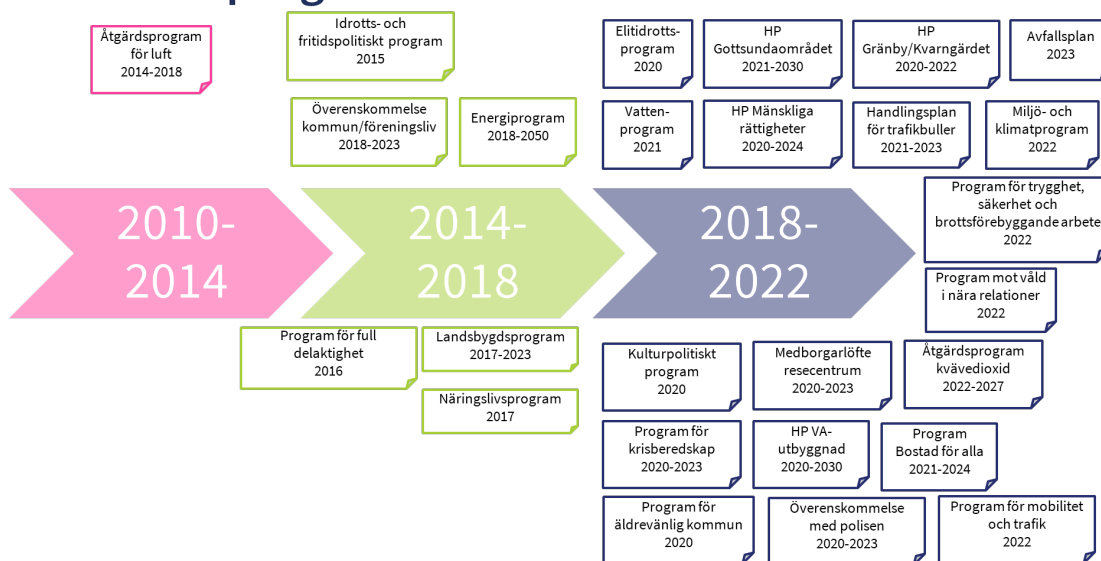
Åtgärdsprogram för luft 2014-2018

Idrotts- och fritidspolitiskt program 2015

Överenskommelse kommun/föreningsliv 2018-2023

Energiprogram 2018-2050

Elitidrotts-program 2020

HP Gottsundaområdet 2021-2030

HP Gränby/Kvarngärdet 2020-2022

Avfallsplan 2023

Vatten-program 2021

HP Mänskliga rättigheter 2020-2024

Handlingsplan för trafikbuller 2021-2023

Miljö- och klimatprogram 2022

2010-2014

2014-2018

2018-2022

Program för trygghet, säkerhet och brottsförebyggande arbete 2022

Program mot våld i nära relationer 2022

Program för full delaktighet 2016

Landsbygdsprogram 2017-2023

Näringslivsprogram 2017

Kulturpolitiskt program 2020

Medborgarlöfte resecentrum 2020-2023

Åtgärdsprogram kvävedioxid 2022-2027

Program för krisberedskap 2020-2023

HP VA-utbyggnad 2020-2030

Program Bostad för alla 2021-2024

Program för äldrevänlig kommun 2020

Överenskommelse med polisen 2020-2023

Program för mobilitet och trafik 2022